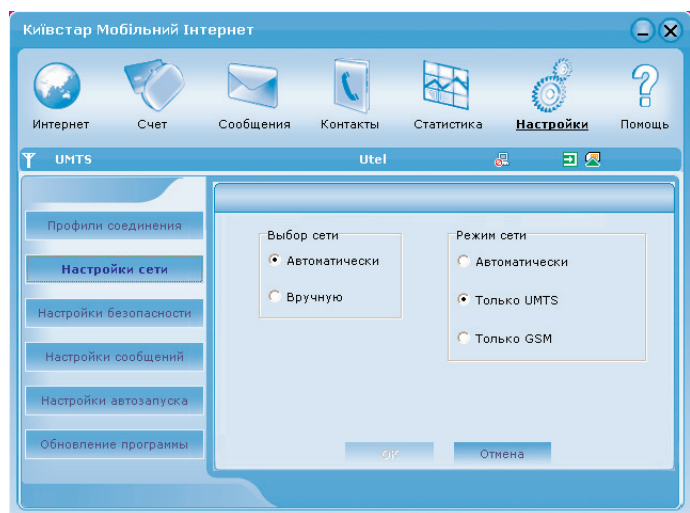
Київстар Мобільний Інтернет

Интернет
Счет
Сообщения
Контакты
Статистика
Настройки
Помощь

UMTS
Utel

Профили соединения
Настройки сети
Настройки безопасности
Настройки сообщений
Настройки автозапуска
Обновление программы

Выбор сети
Автоматически
Вручную

Режим сети
Автоматически
Только UMTS
Только GSM

OK
Отмена